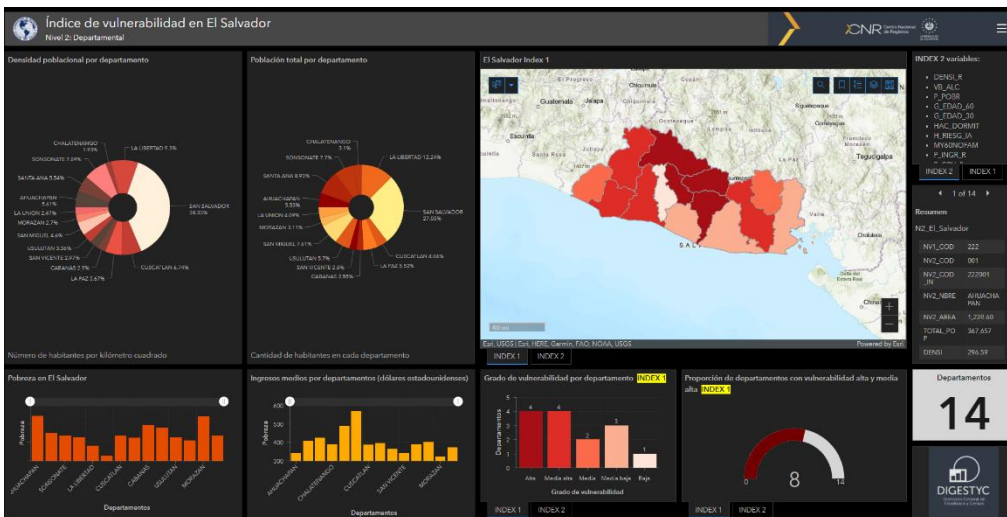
Índice de vulnerabilidad en El Salvador
Nivel 2: Departamental

CNR Centro Nacional de Registros

Densidad poblacional por departamento

CHALATENANGO 1.93%
LA LIBERTAD 9.3%
SONSONATE 7.04%
SANTA ANA 5.54%
AHUACHAPAN 5.61%
LA UNION 2.47%
MORAZAN 2.7%
SAN MIGUEL 4.4%
USULUTAN 3.36%
SAN VICENTE 2.07%
CABAÑAS 2.7%
LA PAZ 5.67%
CUSCATLAN 6.74%
SAN SALVADOR 38.33%

Número de habitantes por kilómetro cuadrado

Población total por departamento

CHALATENANGO 3.1%
SONSONATE 7.7%
LA LIBERTAD 12.24%
SANTA ANA 8.93%
AHUACHAPAN 5.53%
LA UNION 4.09%
MORAZAN 3.11%
SAN MIGUEL 7.41%
USULUTAN 5.7%
SAN VICENTE 2.8%
CABAÑAS 2.55%
LA PAZ 5.52%
CUSCATLAN 4.06%
SAN SALVADOR 27.05%

Cantidad de habitantes en cada departamento

El Salvador Index 1

Guatemala
Jalapa
Chiquimula
Escuintla
Comayagua
Tegucigalpa
Valle
Golfo de Fonseca
SALV
40 mi
Esri, USGS | Esri, HERE, Garmin, FAO, NOAA, USGS
Powered by Esri
INDEX 1 INDEX 2

INDEX 2 variables:
• DENSI_R
• VB_ALC
• P_POBR
• G_EDAD_60
• G_EDAD_30
• HAC_DORMIT
• H_RIESG_IA
• MY60NOPAM
• P_INGR_R
INDEX 2 INDEX 1

1 of 14

Resumen
N2_El_Salvador

| NV1_COD | 222 |
|---|---|
| NV2_COD | 001 |
| NV2_COD_IN | 222001 |
| NV2_NBRE | AHUACHAPAN |
| NV2_AREA | 1,239.60 |
| TOTAL_POP | 367,657 |
| DENSI | 296.59 |

Pobreza en El Salvador
Pobreza
AHUACHAPAN SONSONATE LA LIBERTAD CUSCATLAN CABAÑAS USULUTAN MORAZAN
Departamentos

Ingresos medios por departamentos (dólares estadounidenses)
600
400
200
Pobreza
AHUACHAPAN CHALATENANGO CUSCATLAN SAN VICENTE MORAZAN
Departamentos

Grado de vulnerabilidad por departamento INDEX 1
4 4 2 3 1
4
3
2
1
0
Departamentos
Alta Media alta Media Media baja Baja
Grado de vulnerabilidad
INDEX 1 INDEX 2

Proporción de departamentos con vulnerabilidad alta y media alta INDEX 1
0 8 14
INDEX 1 INDEX 2

Departamentos
14

DIGESTYC